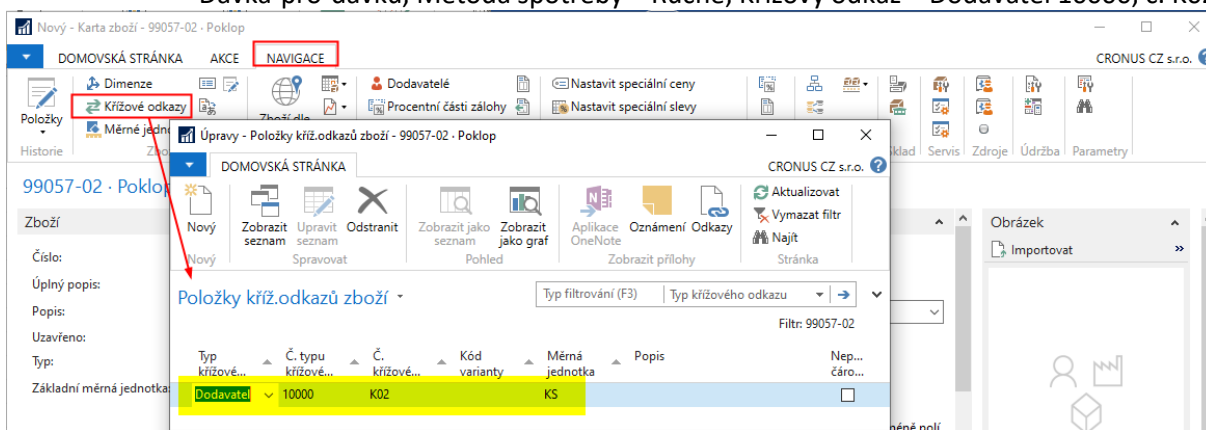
Dávka pro dávku, Metoda spotřeby = Ručně, křížový odkaz = Dodavatel 10000, č. K0

Nový - Karta zboží - 99057-02 · Poklop

DOMOVSKÁ STRÁNKA AKCE NAVIGACE CRONUS CZ s.r.o.

Položky
Historie
Dimenze
Křížové odkazy
Měrné jedn
Zboží dle
Dodavatelé
Procentní části zálohy
Nastavit speciální ceny
Nastavit speciální slevy
Sklad Servis Zdroje Údržba Parametry

99057-02 · Poklop

Zboží
Číslo:
Úplný popis:
Popis:
Uzavřeno:
Typ:
Základní měrná jednotka:

Obrázek
Importovat

Úpravy - Položky kříž.odkazů zboží - 99057-02 · Poklop

DOMOVSKÁ STRÁNKA CRONUS CZ s.r.o.

Nový
Nový
Zobrazit seznam
Upravit seznam
Odstranit
Spravovat
Zobrazit jako seznam
Zobrazit jako graf
Pohled
Aplikace OneNote
Oznámení
Odkazy
Zobrazit přílohy
Aktualizovat
Vymazat filtr
Najít
Stránka

Položky kříž.odkazů zboží

Typ filtrování (F3) Typ křížového odkazu

Filtr: 99057-02

| Typ křížové... | Č. typu křížové... | Č. křížové... | Kód varianty | Měrná jednotka | Popis | Nep... čáro... |
|---|---|---|---|---|---|---|
| Dodavatel | 10000 | K02 | | KS | | |

měné polí